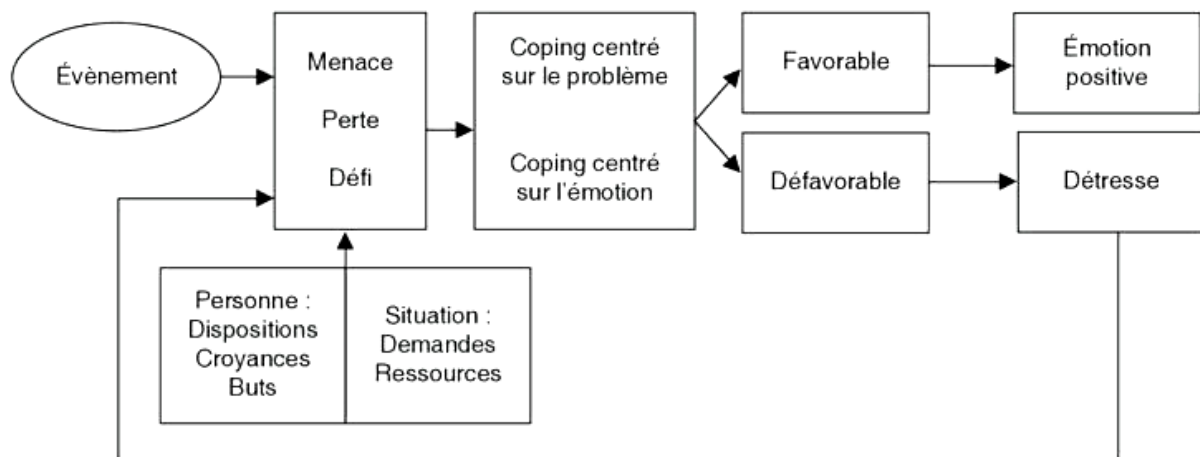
Évènement

Menace

Perte

Défi

Coping centré sur le problème

Coping centré sur l'émotion

Favorable

Défavorable

Émotion positive

Détresse

Personne : Dispositions Croyances Buts

Situation : Demandes Ressources